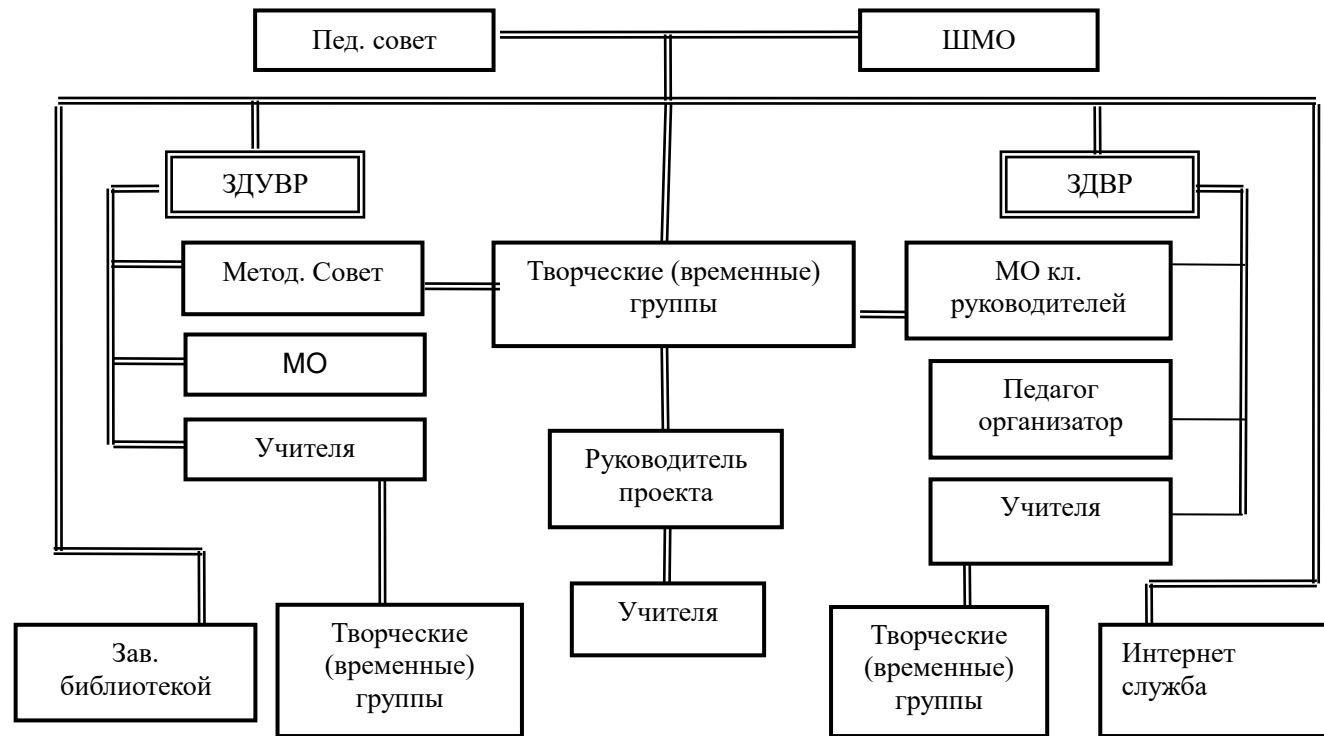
Пед. совет

ШМО

ЗДУВР

ЗДВР

Метод. Совет

Творческие (временные) группы

МО кл. руководителей

МО

Педагог организатор

Учителя

Руководитель проекта

Учителя

Учителя

Зав. библиотекой

Творческие (временные) группы

Творческие (временные) группы

Интернет служба